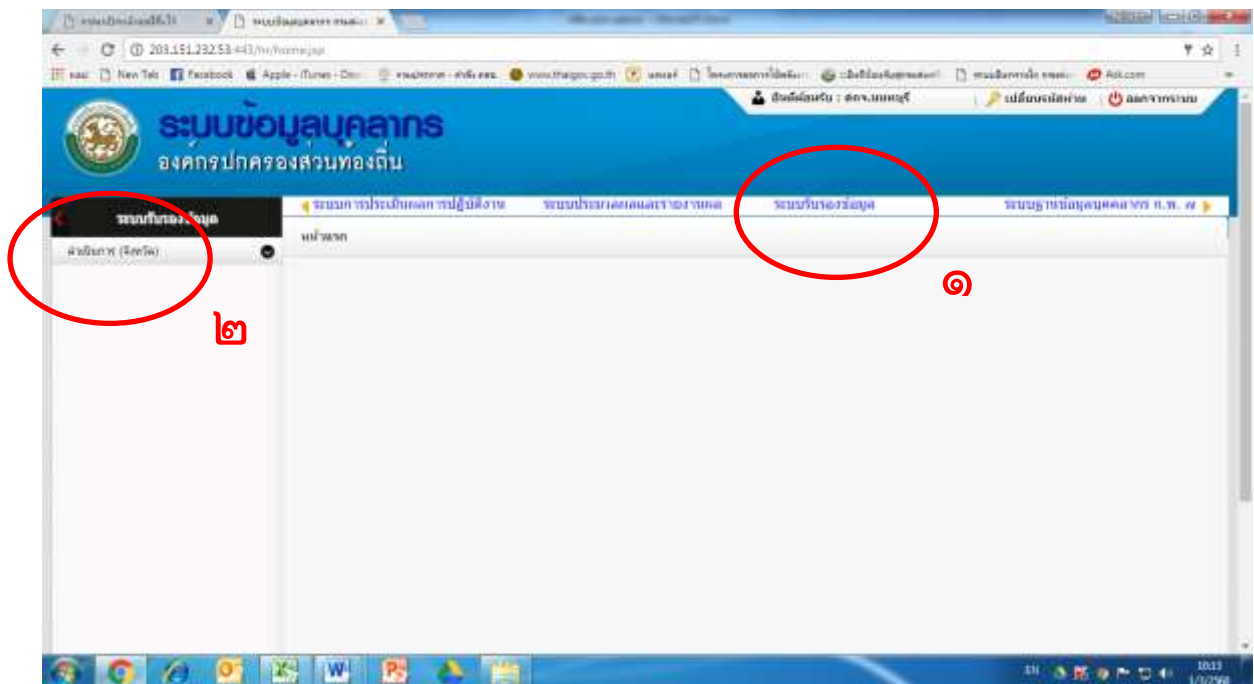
203.151.232.53:443/hr/home.jsp

New Tab Facebook Apple - iTunes www.thaigov.go.th Ask.com

ยินดีต้อนรับ : สถจ.นนทบุรี | เปลี่ยนรหัสผ่าน | ออกจากระบบ

ระบบข้อมูลบุคลากร
องค์กรปกครองส่วนท้องถิ่น

ระบบรับรองข้อมูล

ค่าเงินภาษี (จังหวัด)

ระบบการประเมินผลการปฏิบัติงาน ระบบประมวลผลและรายงานผล ระบบรับรองข้อมูล ระบบฐานข้อมูลบุคลากร ก.พ. 7

หน้าแรก

๑

๒

EN 10:13